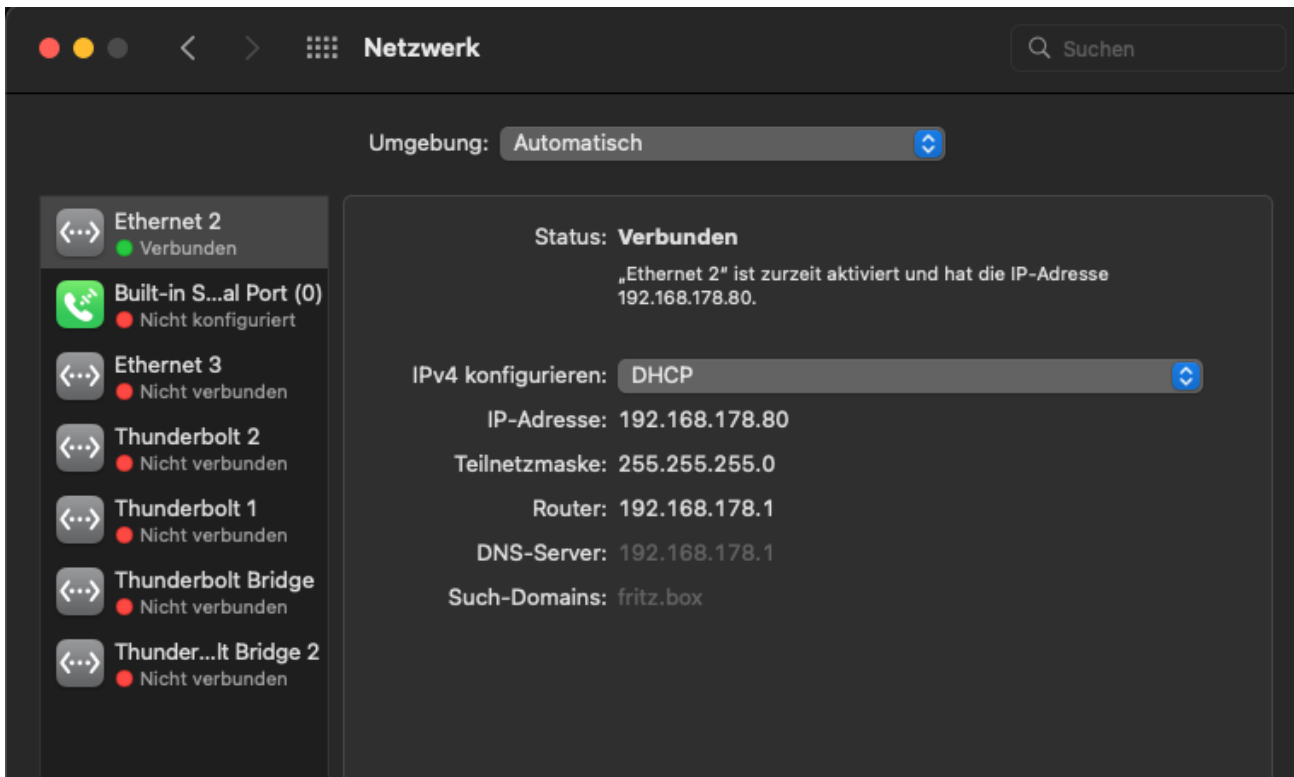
Netzwerk

Suchen

Umgebung: Automatisch

Ethernet 2
Verbunden

Built-in S...al Port (0)
Nicht konfiguriert

Ethernet 3
Nicht verbunden

Thunderbolt 2
Nicht verbunden

Thunderbolt 1
Nicht verbunden

Thunderbolt Bridge
Nicht verbunden

Thunder...lt Bridge 2
Nicht verbunden

Status: Verbunden

„Ethernet 2" ist zurzeit aktiviert und hat die IP-Adresse 192.168.178.80.

IPv4 konfigurieren: DHCP

IP-Adresse: 192.168.178.80

Teilnetzmaske: 255.255.255.0

Router: 192.168.178.1

DNS-Server: 192.168.178.1

Such-Domains: fritz.box